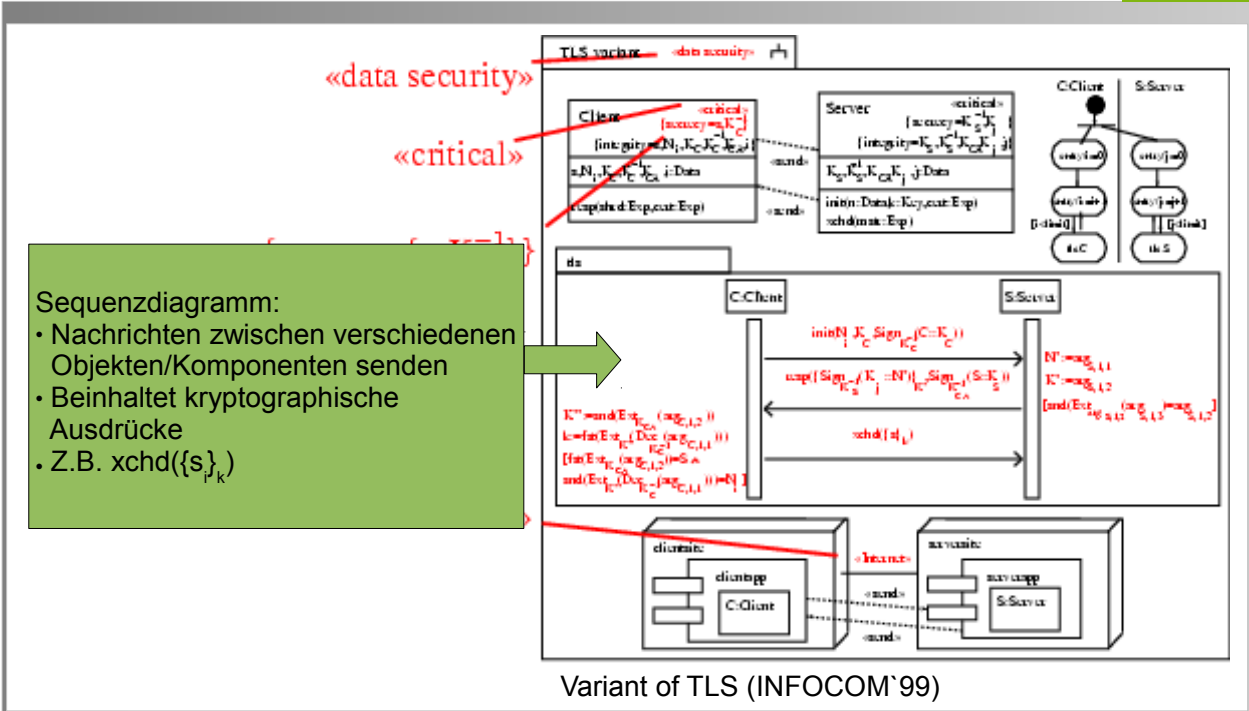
«data security»

«critical»

Sequenzdiagramm:
• Nachrichten zwischen verschiedenen Objekten/Komponenten senden
• Beinhaltet kryptographische Ausdrücke
• Z.B. xchd($\{s_i\}_k$)

TLS variant «data security»

Client «critical» {secrecy=$s_i$,$K_C^{-1}$} {integrity=$N_i$,$K_C$,$K_C^{-1}$,$K_{CA}$,i}

$s_i$,$N_i$,$K_C$,$K_C^{-1}$,$K_{CA}$,i:Data

resp(shrd:Exp,cert:Exp)

«send»

Server «critical» {secrecy=$K_S^{-1}$,$K_j$} {integrity=$K_S$,$K_S^{-1}$,$K_{CA}$,$K_j$,j}

$K_S$,$K_S^{-1}$,$K_{CA}$,$K_j$,j:Data

init(n:Data,k:Key,cert:Exp)
xchd(mstr:Exp)

C:Client S:Server

entry/i:=0 entry/j:=0 entry/i:=i+1 entry/j:=j+1 [i<limit] [j<limit] the C the S

sd

C:Client S:Server

init($N_i$,$K_C$,$Sign_{K_C^{-1}}$(C::$K_C$))

resp({$Sign_{K_S^{-1}}$($K_j$::N')}$_{K'}$,$Sign_{K_{CA}^{-1}}$(S::$K_S$))

xchd({$s_i$}$_k$)

N':=$arg_{S,1,1}$
K':=$arg_{S,1,2}$
[snd($Ext_{K_S}$($arg_{S,1,2}$))=$arg_{S,1,2}$]

K'':=snd($Ext_{K_{CA}}$($arg_{C,1,2}$))
k:=fst($Ext_{K''}$($Dec_{K_C^{-1}}$($arg_{C,1,1}$)))
[fst($Ext_{K_{CA}}$($arg_{C,1,2}$))=S ∧
snd($Ext_{K''}$($Dec_{K_C^{-1}}$($arg_{C,1,1}$)))=$N_i$]

«Internet»

client:site server:site

client:app server:app

C:Client S:Server

«send» «send»

Variant of TLS (INFOCOM`99)